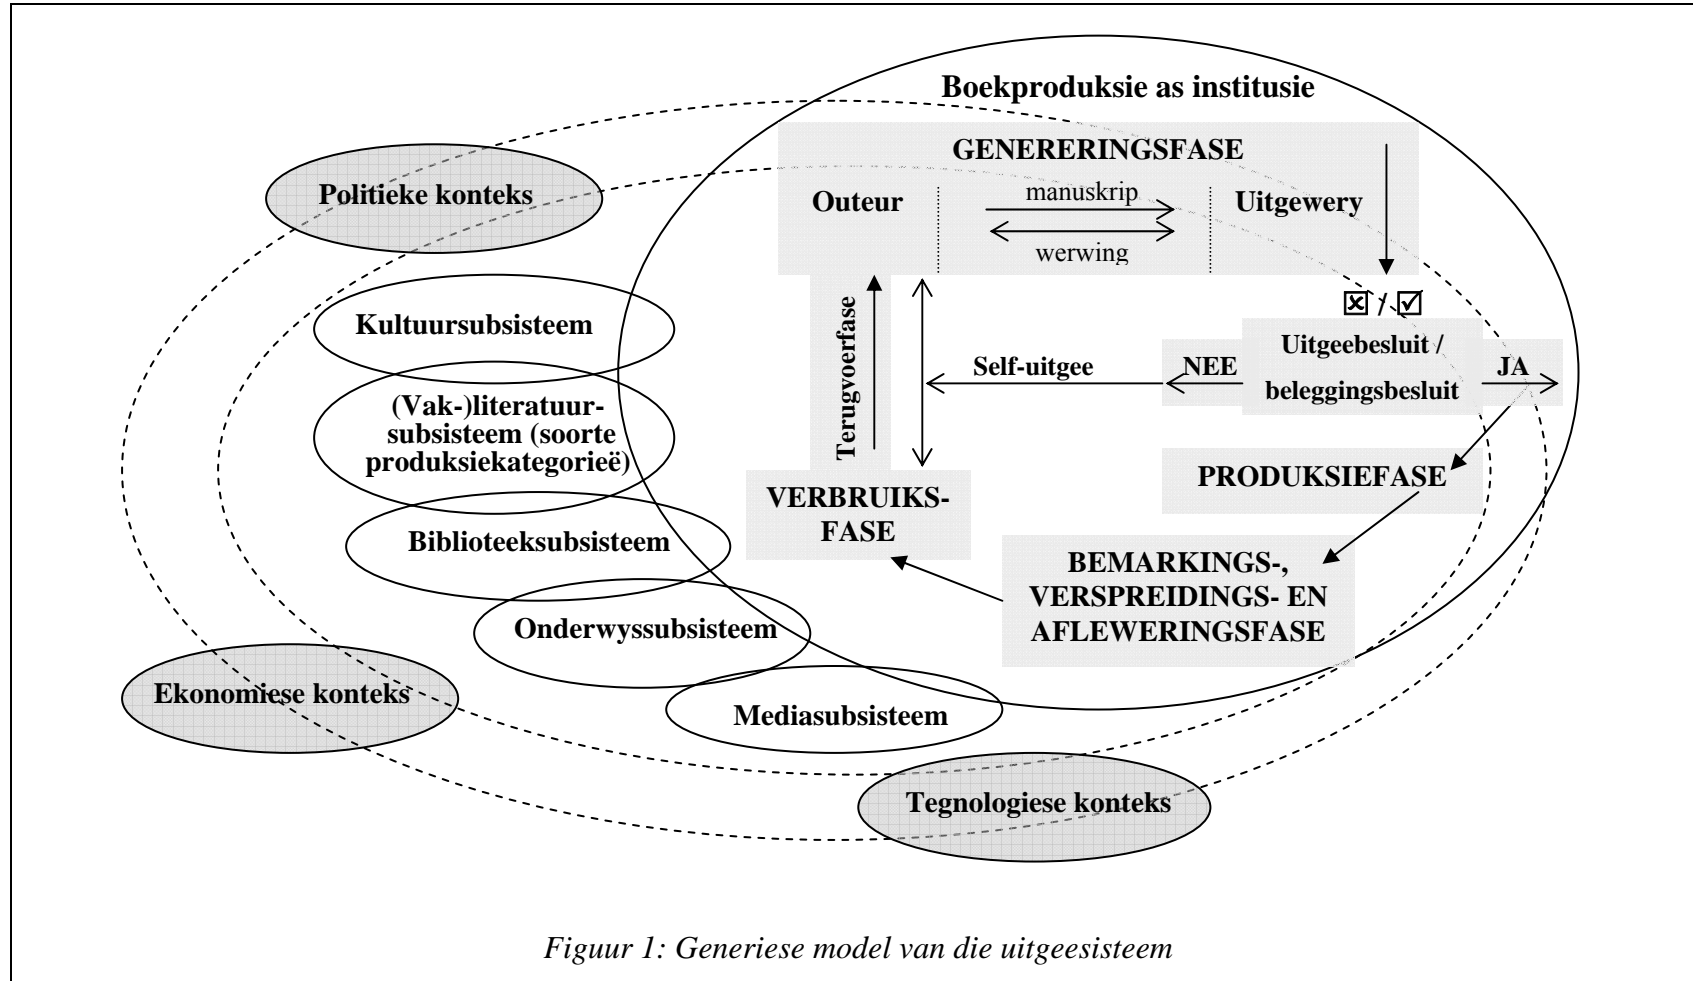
Boekproduksie as institusie

GENERERINGSFASE

Outeur

manuskrip

werwing

Uitgewery

☒ / ☑

Politieke konteks

Kultuursubsisteem

(Vak-)literatuursubsisteem (soorte produksiekategorieë)

Biblioteeksubsisteem

Onderwyssubsisteem

Mediasubsisteem

Terugvoerfase

Self-uitgee

NEE

Uitgeebesluit / beleggingsbesluit

JA

PRODUKSIEFASE

VERBRUIKSFASE

BEMARKINGS-, VERSPREIDINGS- EN AFLEWERINGSFASE

Ekonomiese konteks

Tegnologiese konteks

Figuur 1: Generiese model van die uitgeesisteem